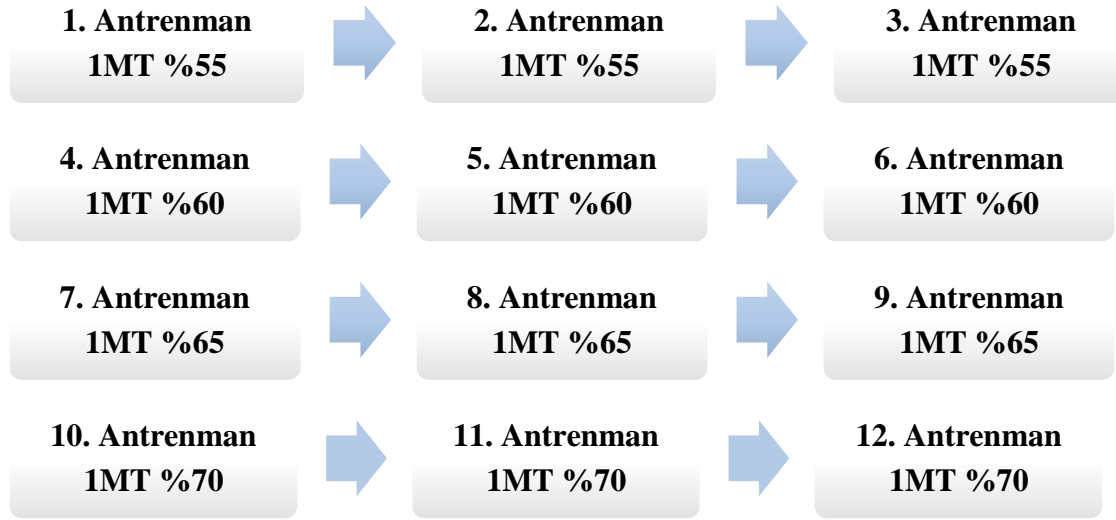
1. Antrenman
1MT %55

2. Antrenman
1MT %55

3. Antrenman
1MT %55

4. Antrenman
1MT %60

5. Antrenman
1MT %60

6. Antrenman
1MT %60

7. Antrenman
1MT %65

8. Antrenman
1MT %65

9. Antrenman
1MT %65

10. Antrenman
1MT %70

11. Antrenman
1MT %70

12. Antrenman
1MT %70